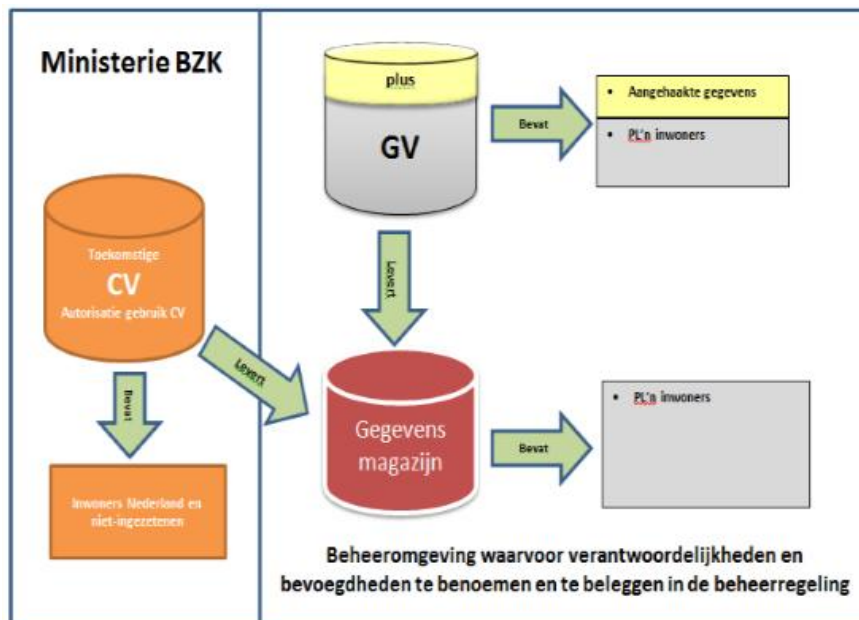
Ministerie BZK

plus

GV

Bevat

• Aangehaakte gegevens

• PL'n inwoners

Toekomstige

CV

Autorisatie gebruik CV

Levert

Levert

Bevat

Gegevens magazijn

Bevat

• PL'n inwoners

Inwoners Nederland en niet-ingezetenen

Beheeromgeving waarvoor verantwoordelijkheden en bevoegdheden te benoemen en te beleggen in de beheerregeling